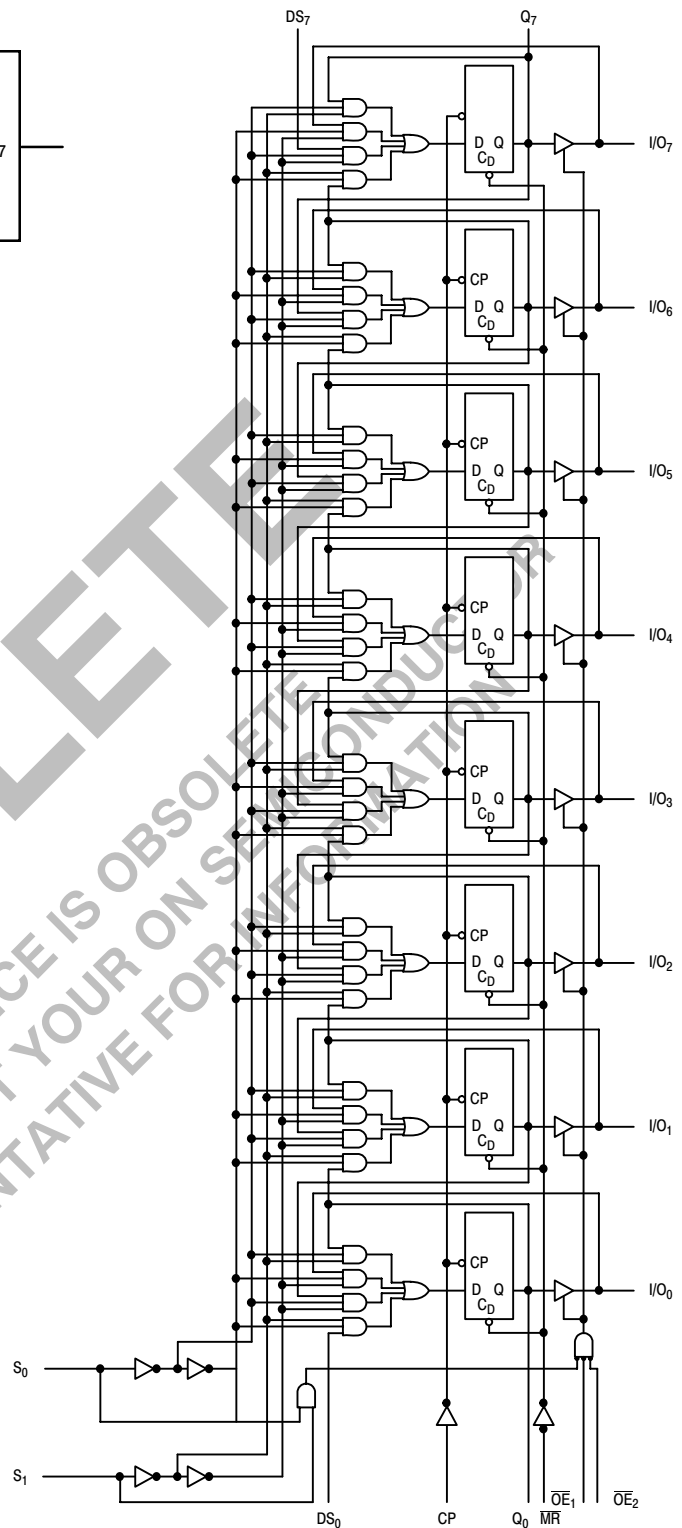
DS$_7$
Q$_7$
7
D Q
C$_D$
I/O$_7$
CP
D Q
C$_D$
I/O$_6$
CP
D Q
C$_D$
I/O$_5$
CP
D Q
C$_D$
I/O$_4$
CP
D Q
C$_D$
I/O$_3$
CP
D Q
C$_D$
I/O$_2$
CP
D Q
C$_D$
I/O$_1$
CP
D Q
C$_D$
I/O$_0$
S$_0$
S$_1$
DS$_0$
CP
Q$_0$
$\overline{MR}$
$\overline{OE}_1$
$\overline{OE}_2$
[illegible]CE IS OBSOLETE
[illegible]T YOUR ON SEMICONDUCTOR
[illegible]NTATIVE FOR INFORMATION